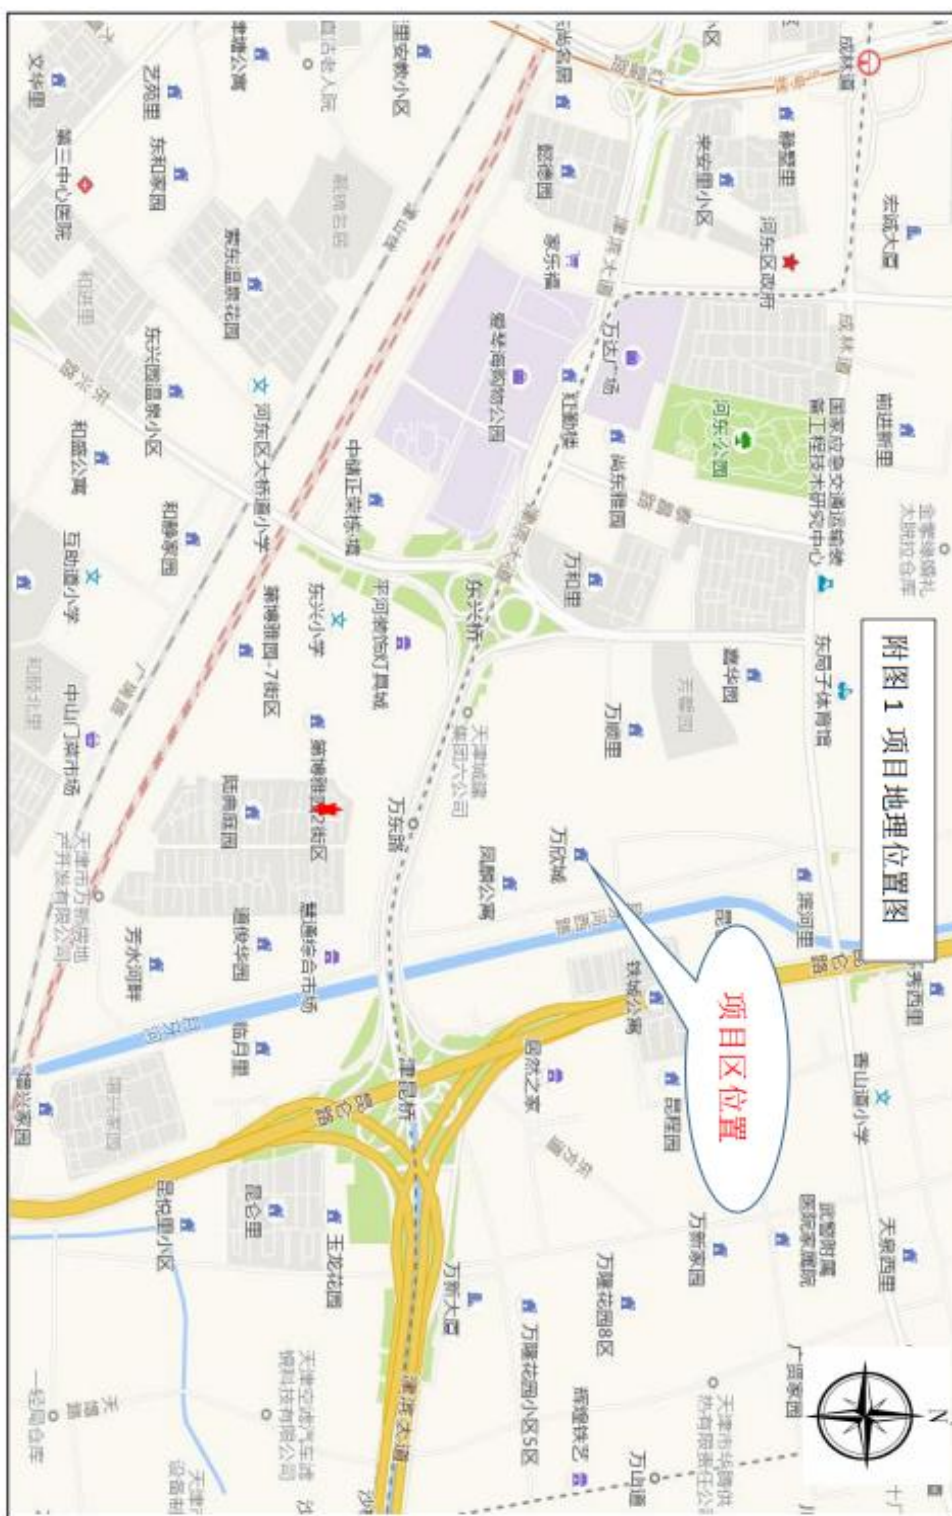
附图 1 项目地理位置图

项目区位置

宗诚大厦
河东区政府
静馨里
来安里小区
成林道
颐德园
家乐福
万达广场
河东公园
国家安全交通运输委高工程技术研究中心
向阳新里
红星路
尚东雅园
万和里
东兴桥
东局子体育馆
馨华园
万顺里
万欣城
凤麟公寓
滨河里
秀水西里
丰华公寓
启航之家
靓雅园
万新家园
天泉西里
万隆花园8区
万隆花园小区5区
万新大厦
王龙花园
昆仑里
昆俊里小区
津滨大道
万东路
新坤锦苑
慧通综合市场
临月里
秀水河畔
蓝桥公寓
中山门菜市场
东兴小学
平河装饰灯具城
中城花园
新坤锦苑-7街区
恒大名都
河东区大桥道小学
东兴园景小区
和静家园
互助道小学
和盛公寓
东和家园
艺苑里
文华里
第三中心医院
福建公寓
里安居小区
和美里
万山道
昆仑路
津昆桥
天津市万新房地产开发有限公司
天津城建集团公司
天津空港汽车技术有限公司
广盛家园
吉山道小学
天津市热力有限公司